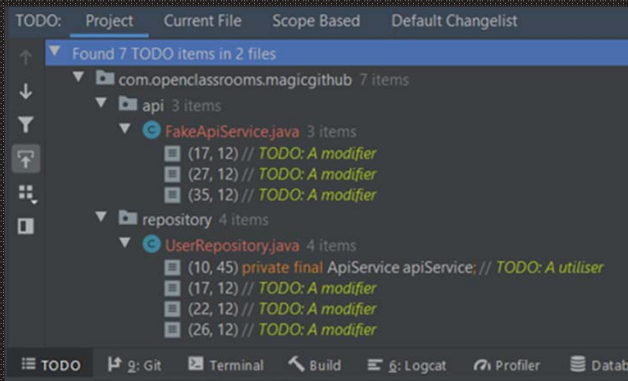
TODO: Project Current File Scope Based Default Changelist

Found 7 TODO items in 2 files

com.openclassrooms.magicgithub 7 items

api 3 items

FakeApiService.java 3 items

(17, 12) // TODO: A modifier

(27, 12) // TODO: A modifier

(35, 12) // TODO: A modifier

repository 4 items

UserRepository.java 4 items

(10, 45) private final ApiService apiService; // TODO: A utiliser

(17, 12) // TODO: A modifier

(22, 12) // TODO: A modifier

(26, 12) // TODO: A modifier

TODO 9: Git Terminal Build 6: Logcat Profiler Datab